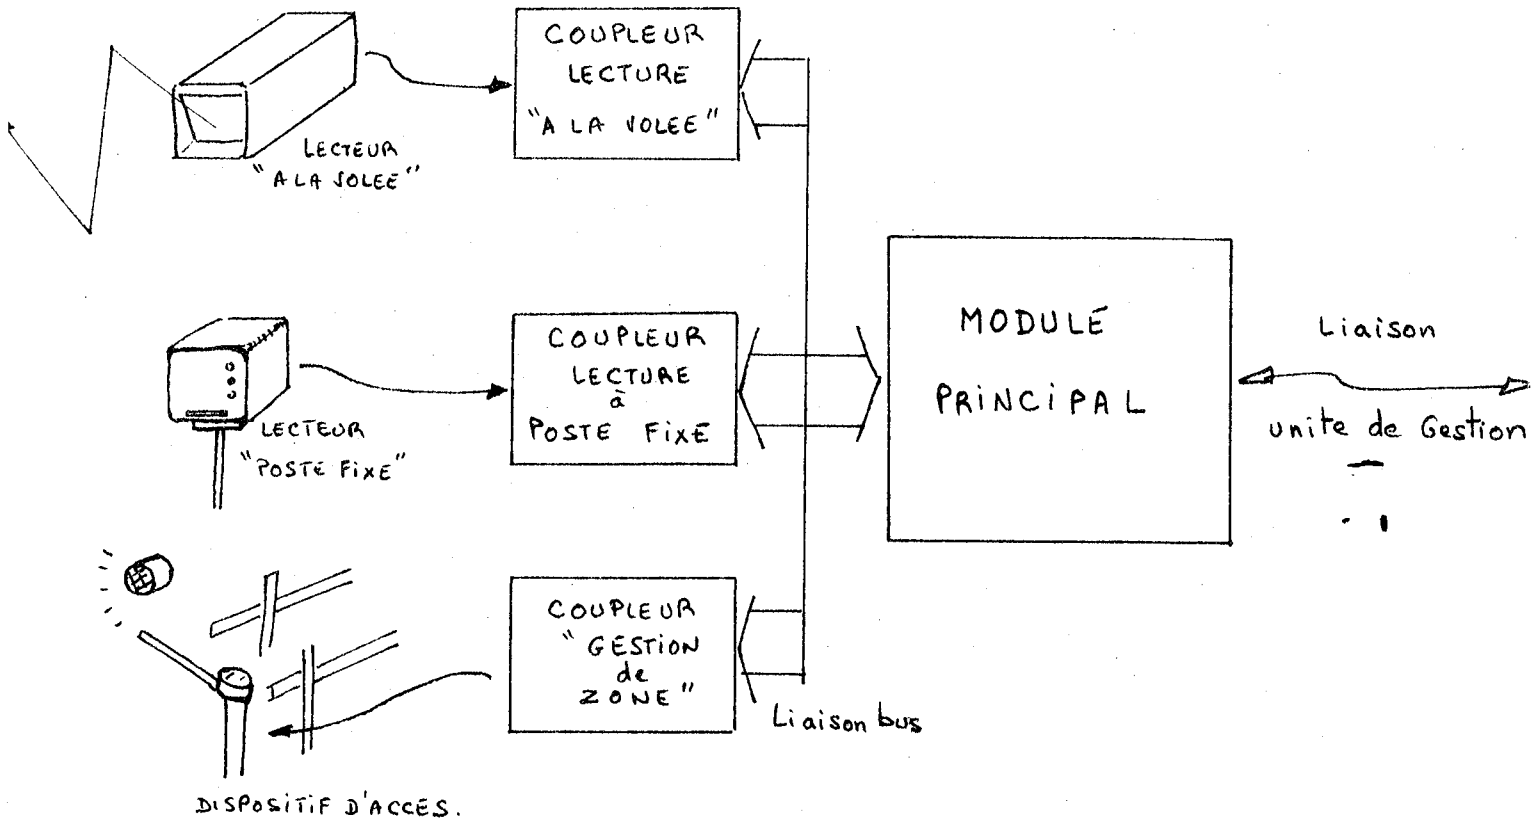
COUPLEUR LECTURE "A LA VOLEE"

LECTEUR "A LA VOLEE"

COUPLEUR LECTURE à POSTE FIXE

LECTEUR "POSTE FIXE"

MODULE PRINCIPAL

Liaison

unite de Gestion

COUPLEUR "GESTION de ZONE"

Liaison bus

DISPOSITIF D'ACCES.